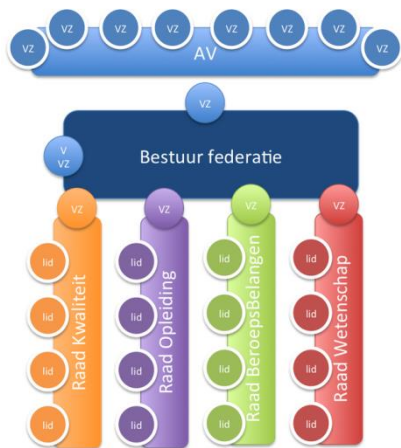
VZ VZ VZ VZ VZ VZ VZ VZ VZ
AV

VZ

V
VZ

Bestuur federatie

VZ VZ VZ VZ

lid
lid
lid
lid
Raad Kwaliteit

lid
lid
lid
lid
Raad Opleiding

lid
lid
lid
lid
Raad BeroepsBelangen

lid
lid
lid
lid
Raad Wetenschap